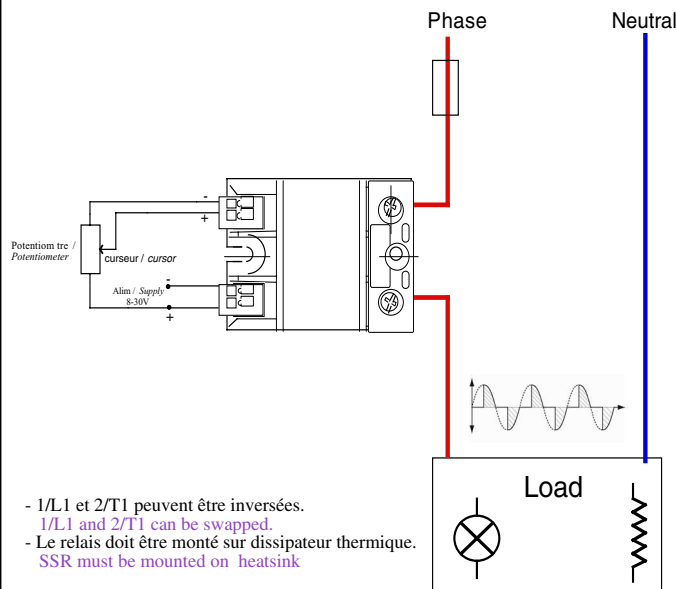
Phase

Neutral

-

+

Potentiom tre /
Potentiometer

curseur / cursor

-

Alim / Supply
8-30V

+

Load

- 1/L1 et 2/T1 peuvent être inversées.
1/L1 and 2/T1 can be swapped.
- Le relais doit être monté sur dissipateur thermique.
SSR must be mounted on heatsink